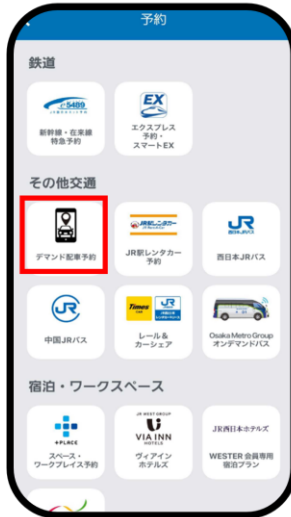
予約

鉄道

e5489
新幹線・在来線特急予約

EX
エクスプレス予約・スマートEX

その他交通

デマンド配車予約

JR駅レンタカー
JR駅レンタカー予約

JR
西日本JRバス
西日本JRバス

JR
中国JRバス

Times CAR
JR
レール＆カーシェア

Osaka Metro Group オンデマンドバス

宿泊・ワークスペース

+PLACE
スペース・ワークプレイス予約

JR WEST GROUP
VIA INN
HOTELS
ヴィアインホテルズ

JR西日本ホテルズ
WESTER 会員専用宿泊プラン